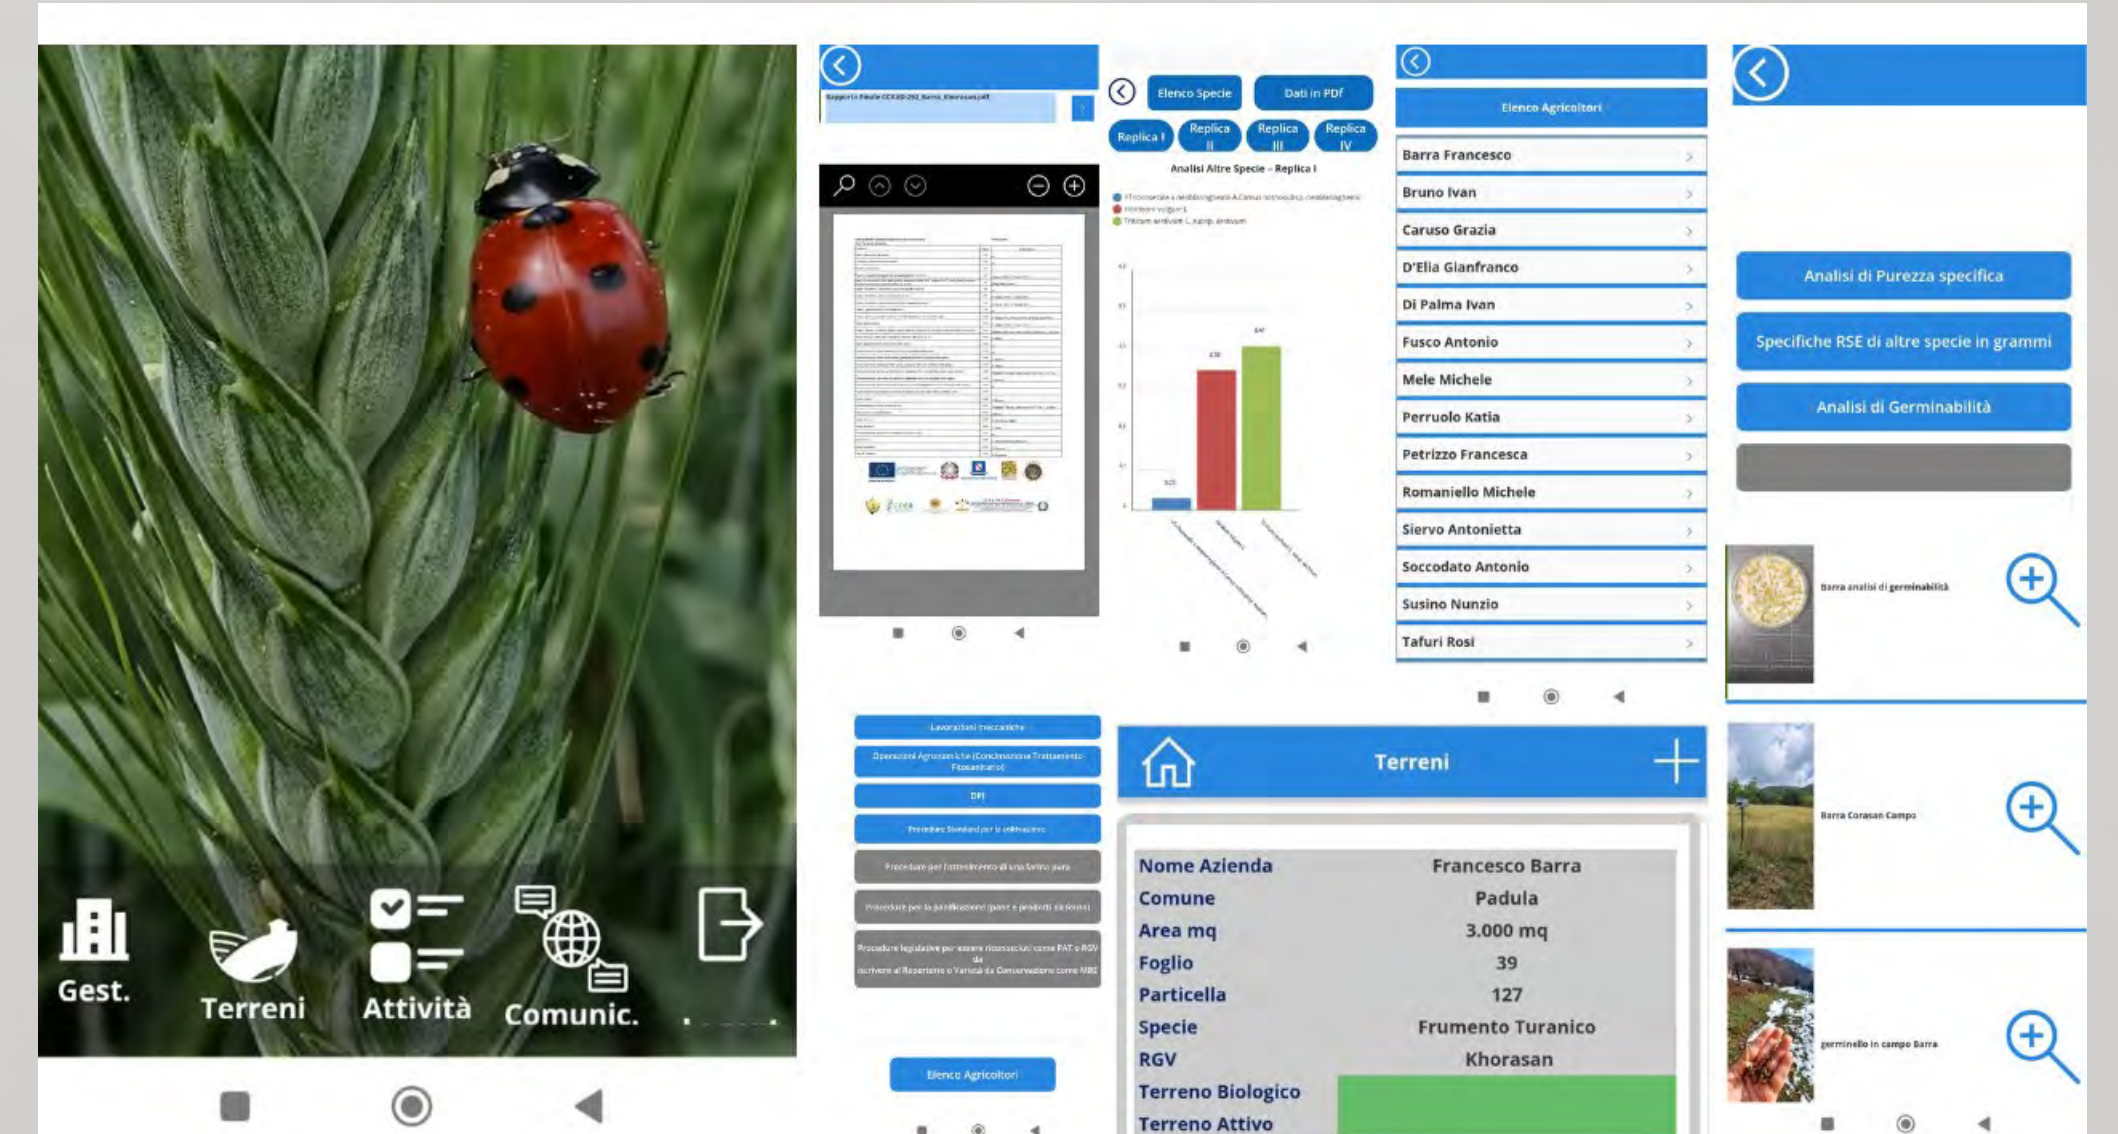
Gest.
Terreni
Attività
Comunic.

Rapporto Finale CCX.00-292_Barra_Khorasan.pdf

Elenco Specie
Dati in PDF
Replica I
Replica II
Replica III
Replica IV
Analisi Altre Specie - Replica I

Elenco Agricoltori
Barra Francesco
Bruno Ivan
Caruso Grazia
D'Elia Gianfranco
Di Palma Ivan
Fusco Antonio
Mele Michele
Perruolo Katia
Petrizzo Francesca
Romaniello Michele
Siervo Antonietta
Soccodato Antonio
Susino Nunzio
Tafuri Rosi

Analisi di Purezza specifica
Specifiche RSE di altre specie in grammi
Analisi di Germinabilità
Barra analisi di germinabilità
Barra Corasan Campo
germinello in campo Barra

Lavorazioni meccaniche
Operazioni Agronomiche (Concimazione Trattamento Fitosanitario)
DPI
Procedure Standard per la coltivazione
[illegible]
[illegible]
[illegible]
Elenco Agricoltori

Terreni
Nome Azienda | Francesco Barra
Comune | Padula
Area mq | 3.000 mq
Foglio | 39
Particella | 127
Specie | Frumento Turanico
RGV | Khorasan
Terreno Biologico
Terreno Attivo